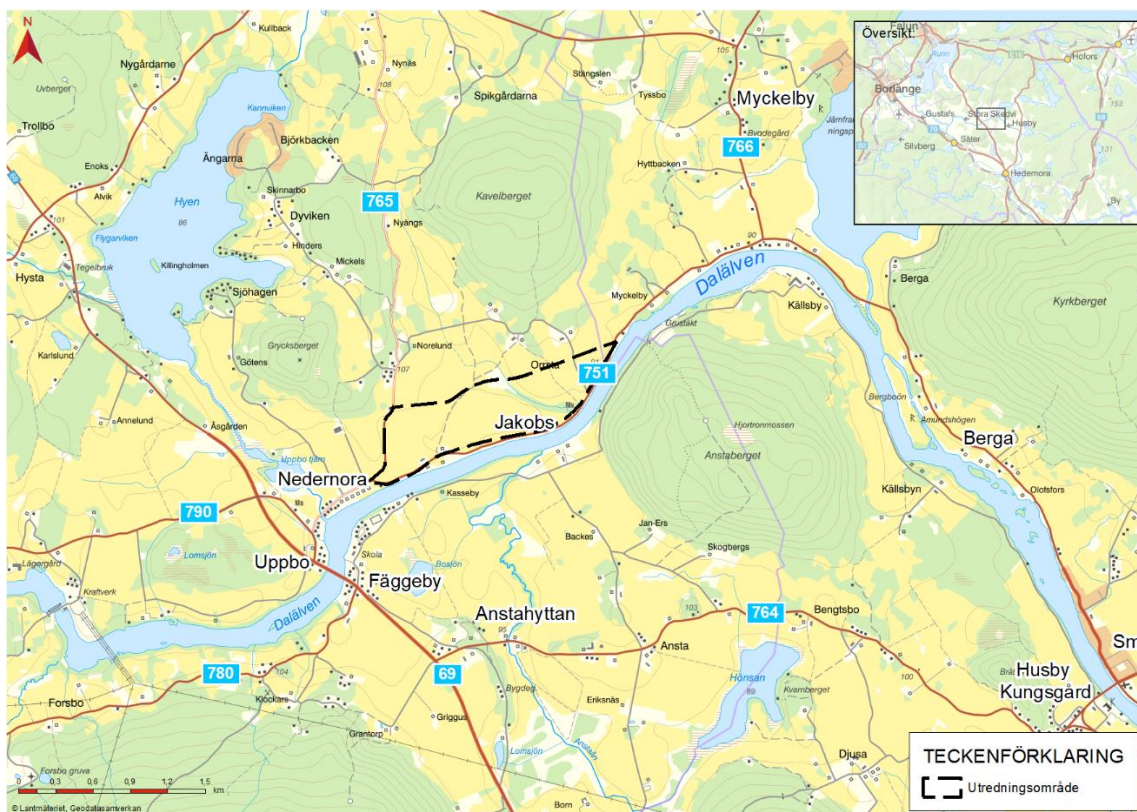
N
Kullback
Nygårdarne
Uvberget
Trollbo
Nynäs
Stängslen
Spikgårdarna
Tyssbo
Myckelby
Bvodegård
Jämfrö
ningsp
Karnviken
Björkbacken
Ängarna
Hyttbacken
766
Enoks
Alvik
Skinnarbo
Dyviken
765
Nyängs
Kavelberget
Hyen
86
101
Flygarviken
Hinders
Mickels
90
Hysta
Tegelbruk
Killingholmen
Sjöhagen
Dalälven
Myckelby
Berga
Källsby
Kyrkberget
Karlslund
Grycksberget
Götens
Norelund
107
Orrsta
751
Grustäkt
Annelund
Åsgården
Jakobs
Hjortronmossen
Bergbodén
Amundshögen
Berga
Uppbo tjärn
Nedernora
Anstaberget
Källsbyn
Olofsfors
790
Kasseby
Lomsjön
Uppbo
Skoja
Backes
Jan-Ers
Skogbergs
Lägergård
Fäggeby
Boåsen
Kraftverk
Dalälven
Anstahyttan
103
764
Bengtsbo
780
104
69
Ansta
Hönsan
89
Kvarnberget
100
Husby Kungsgård
Sm
Forsbo
Klockars
Bygdeg
Eriksnäs
Griggus
Grantorp
Lomsjön
Forsbo gruva
0 0,3 0,6 0,9 1,2 1,5 km
Djusa
Born
© Lantmäteriet, Geodatasamverkan
Översikt
Falun
Borlänge
Gustafs
Stora Skedvi
Hofors
Husby
Säter
Silvberg
Hedemora
By
TECKENFÖRKLARING
Utredningsområde